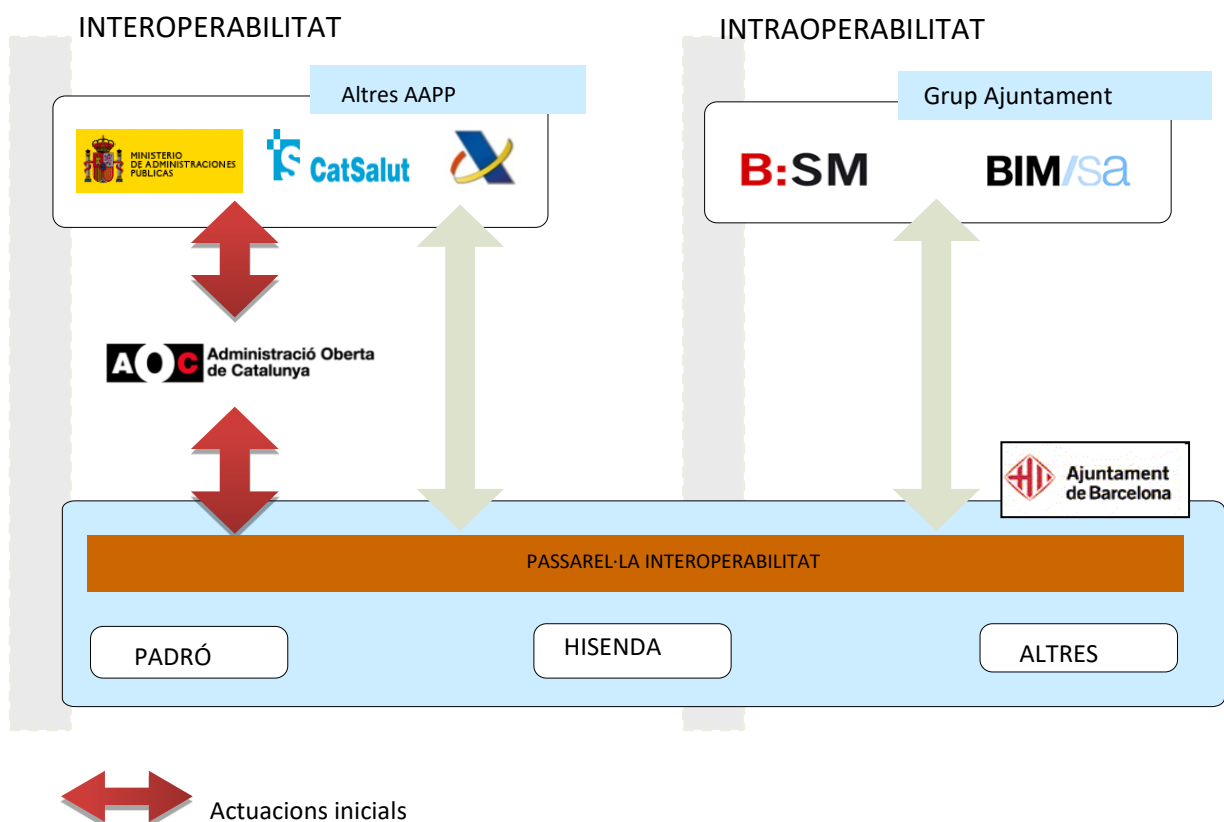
INTEROPERABILITAT

INTRAOPERABILITAT

Altres AAPP

MINISTERIO DE ADMINISTRACIONES PÚBLICAS

CatSalut

Grup Ajuntament

B:SM

BIM/sa

AOC Administració Oberta de Catalunya

Ajuntament de Barcelona

PASSAREL·LA INTEROPERABILITAT

PADRÓ

HISENDA

ALTRES

Actuacions inicials